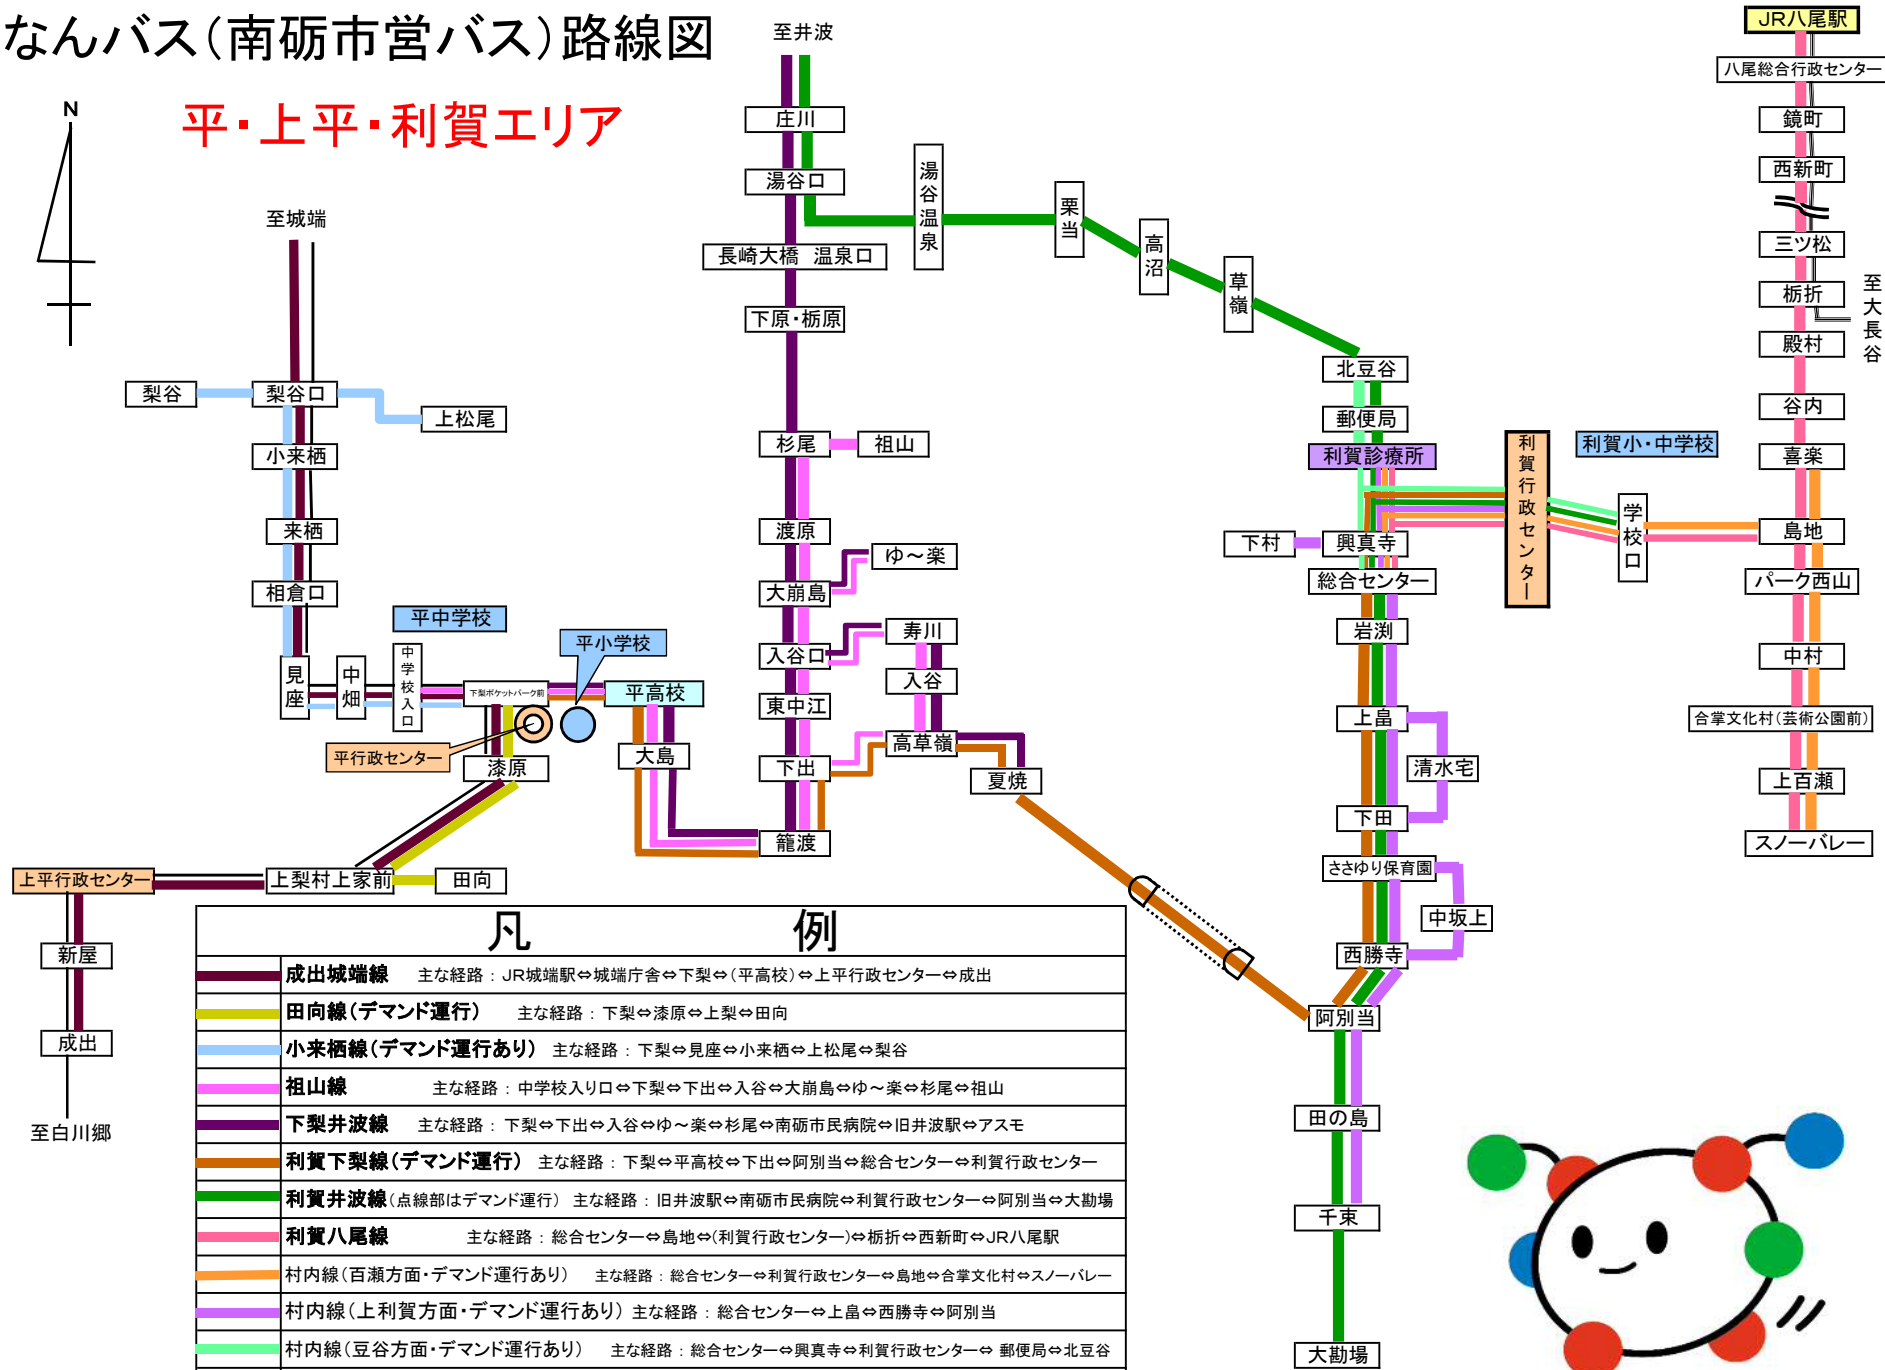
なんバス(南砺市営バス)路線図

平・上平・利賀エリア

N

至井波

庄川

湯谷口

湯谷温泉

栗当

高沼

草嶺

長崎大橋 温泉口

下原・栃原

北豆谷

郵便局

利賀診療所

利賀行政センター

利賀小・中学校

杉尾

祖山

渡原

ゆ～楽

大崩島

入谷口

寿川

入谷

東中江

高草嶺

下出

夏焼

籠渡

至城端

梨谷

梨谷口

上松尾

小来栖

来栖

相倉口

平中学校

平小学校

見座

中畑

中学校入口

下梨ポケットパーク前

平高校

平行政センター

漆原

大島

上平行政センター

上梨村上家前

田向

新屋

成出

至白川郷

JR八尾駅

八尾総合行政センター

鏡町

西新町

三ツ松

栃折

殿村

至大長谷

谷内

喜楽

島地

学校口

下村

興真寺

総合センター

パーク西山

岩渕

中村

上畠

清水宅

合掌文化村(芸術公園前)

上百瀬

スノーバレー

下田

ささゆり保育園

中坂上

西勝寺

阿別当

田の島

千束

大勘場

凡例

| 成出城端線 | 主な経路：JR城端駅⇔城端庁舎⇔下梨⇔(平高校)⇔上平行政センター⇔成出 |
|---|---|
| 田向線(デマンド運行) | 主な経路：下梨⇔漆原⇔上梨⇔田向 |
| 小来栖線(デマンド運行あり) | 主な経路：下梨⇔見座⇔小来栖⇔上松尾⇔梨谷 |
| 祖山線 | 主な経路：中学校入り口⇔下梨⇔下出⇔入谷⇔大崩島⇔ゆ～楽⇔杉尾⇔祖山 |
| 下梨井波線 | 主な経路：下梨⇔下出⇔入谷⇔ゆ～楽⇔杉尾⇔南砺市民病院⇔旧井波駅⇔アスモ |
| 利賀下梨線(デマンド運行) | 主な経路：下梨⇔平高校⇔下出⇔阿別当⇔総合センター⇔利賀行政センター |
| 利賀井波線(点線部はデマンド運行) | 主な経路：旧井波駅⇔南砺市民病院⇔利賀行政センター⇔阿別当⇔大勘場 |
| 利賀八尾線 | 主な経路：総合センター⇔島地⇔(利賀行政センター)⇔栃折⇔西新町⇔JR八尾駅 |
| 村内線(百瀬方面・デマンド運行あり) | 主な経路：総合センター⇔利賀行政センター⇔島地⇔合掌文化村⇔スノーバレー |
| 村内線(上利賀方面・デマンド運行あり) | 主な経路：総合センター⇔上畠⇔西勝寺⇔阿別当 |
| 村内線(豆谷方面・デマンド運行あり) | 主な経路：総合センター⇔興真寺⇔利賀行政センター⇔郵便局⇔北豆谷 |